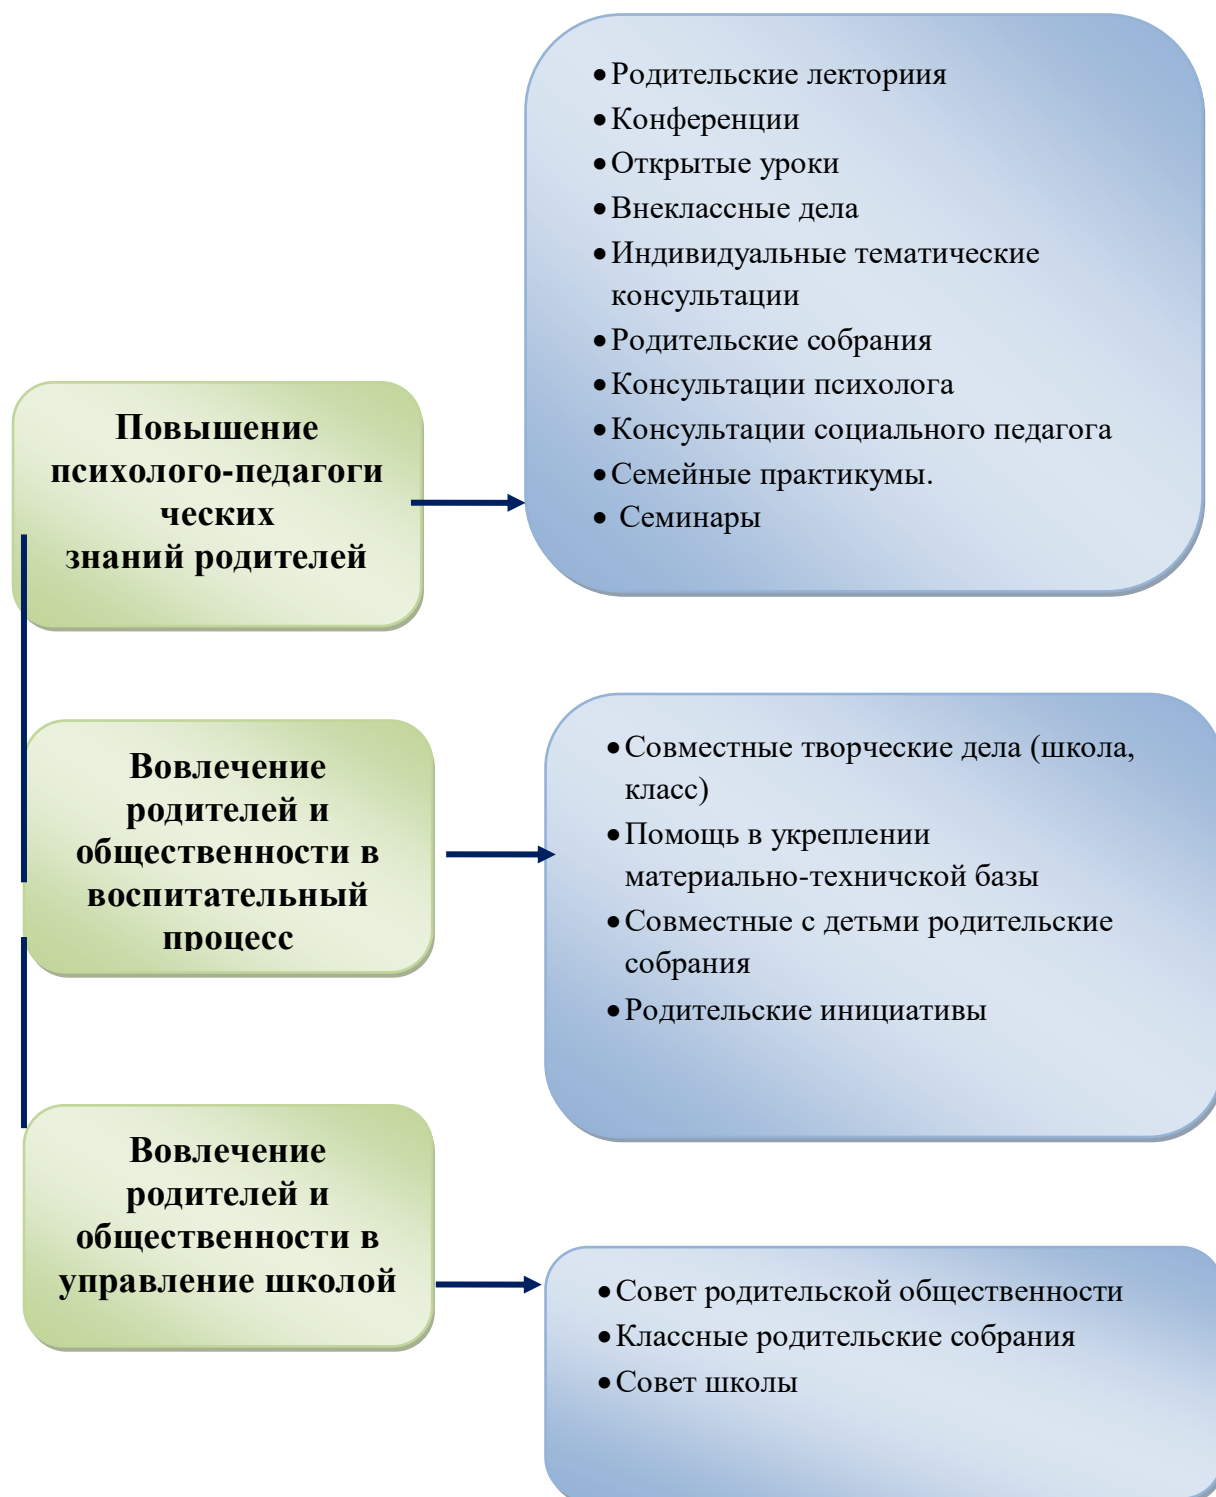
Повышение психолого-педагогических знаний родителей

• Родительские лектория
• Конференции
• Открытые уроки
• Внеклассные дела
• Индивидуальные тематические консультации
• Родительские собрания
• Консультации психолога
• Консультации социального педагога
• Семейные практикумы.
• Семинары

Вовлечение родителей и общественности в воспитательный процесс

• Совместные творческие дела (школа, класс)
• Помощь в укреплении материально-техничской базы
• Совместные с детьми родительские собрания
• Родительские инициативы

Вовлечение родителей и общественности в управление школой

• Совет родительской общественности
• Классные родительские собрания
• Совет школы